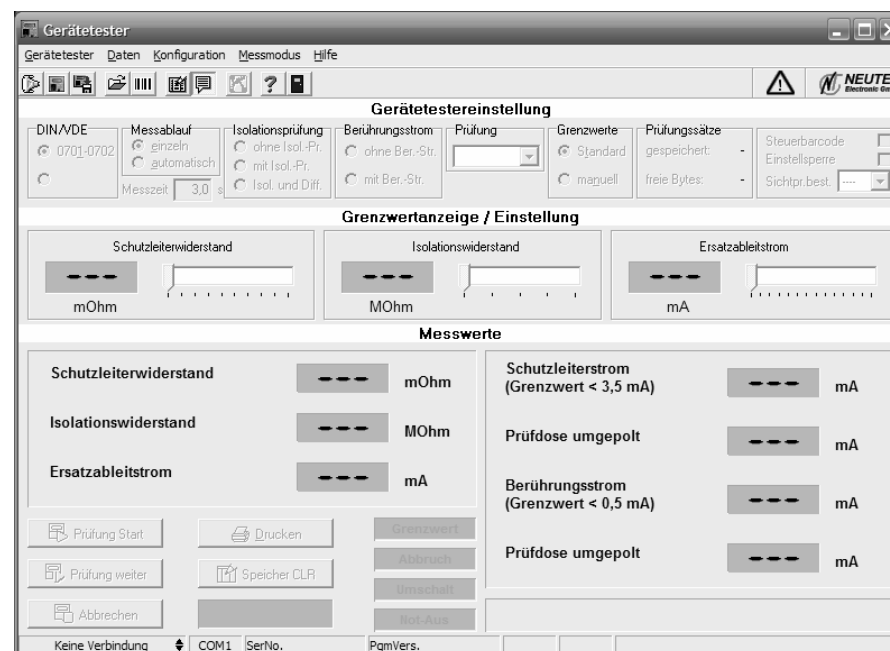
Gerätetester

Gerätetester Daten Konfiguration Messmodus Hilfe

NEUTE Electronic Gm

Gerätetestereinstellung

DIN/VDE
0701-0702

Messablauf
einzeln
automatisch
Messzeit 3,0 s

Isolationsprüfung
ohne Isol.-Pr.
mit Isol.-Pr.
Isol. und Diff.

Berührungsstrom
ohne Ber.-Str.
mit Ber.-Str.

Prüfung

Grenzwerte
Standard
manuell

Prüfungssätze
gespeichert: -
freie Bytes: -

Steuerbarcode
Einstellsperre
Sichtpr.best. ----

Grenzwertanzeige / Einstellung

Schutzleiterwiderstand
---
mOhm

Isolationswiderstand
---
MOhm

Ersatzableitstrom
---
mA

Messwerte

Schutzleiterwiderstand --- mOhm

Isolationswiderstand --- MOhm

Ersatzableitstrom --- mA

Schutzleiterstrom (Grenzwert < 3,5 mA) --- mA

Prüfdose umgepolt --- mA

Berührungsstrom (Grenzwert < 0,5 mA) --- mA

Prüfdose umgepolt --- mA

Prüfung Start
Drucken
Grenzwert
Abbruch
Prüfung weiter
Speicher CLR
Umschalt
Abbrechen
Not-Aus

Keine Verbindung COM1 SerNo. PgmVers.